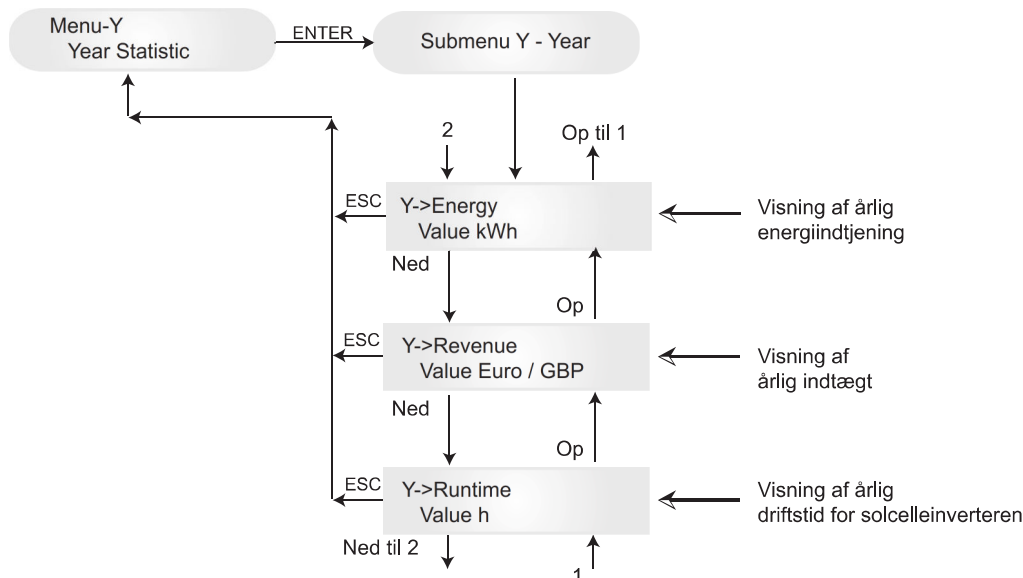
Menu-Y
Year Statistic

ENTER

Submenu Y - Year

2

Op til 1

ESC

Y->Energy
Value kWh

Visning af årlig energiindtjening

Ned

Op

ESC

Y->Revenue
Value Euro / GBP

Visning af årlig indtægt

Ned

Op

ESC

Y->Runtime
Value h

Visning af årlig driftstid for solcelleinverteren

Ned til 2

1